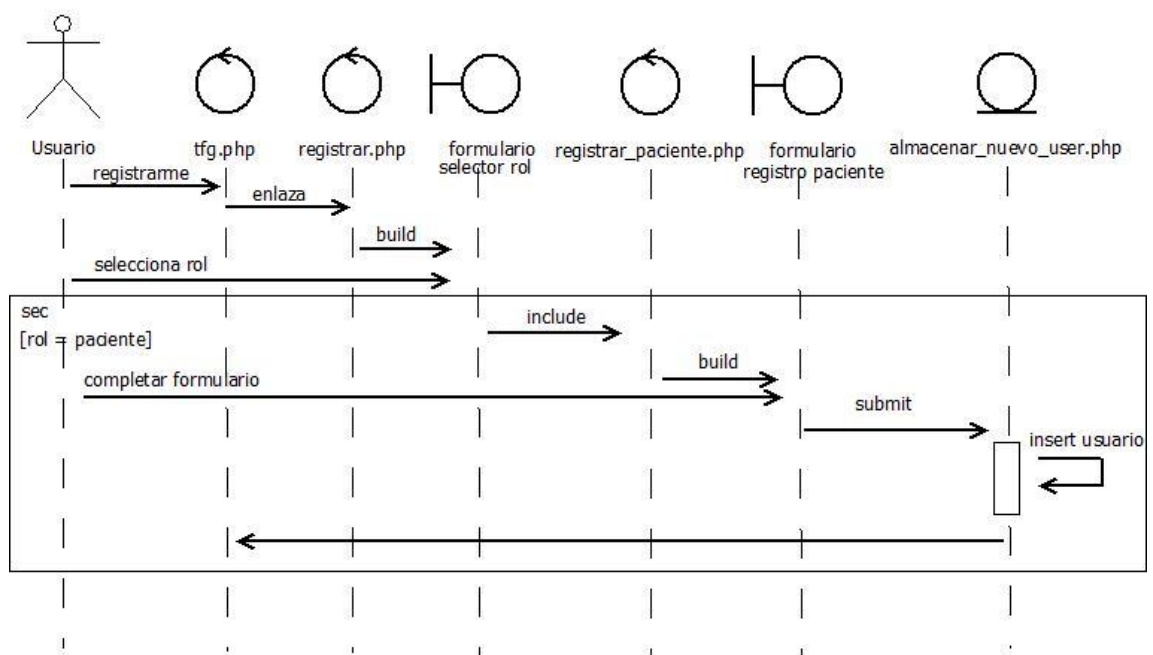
Usuario

tfg.php

registrar.php

formulario selector rol

registrar_paciente.php

formulario registro paciente

almacenar_nuevo_user.php

registrarme

enlaza

build

selecciona rol

sec

[rol = paciente]

include

build

completar formulario

submit

insert usuario